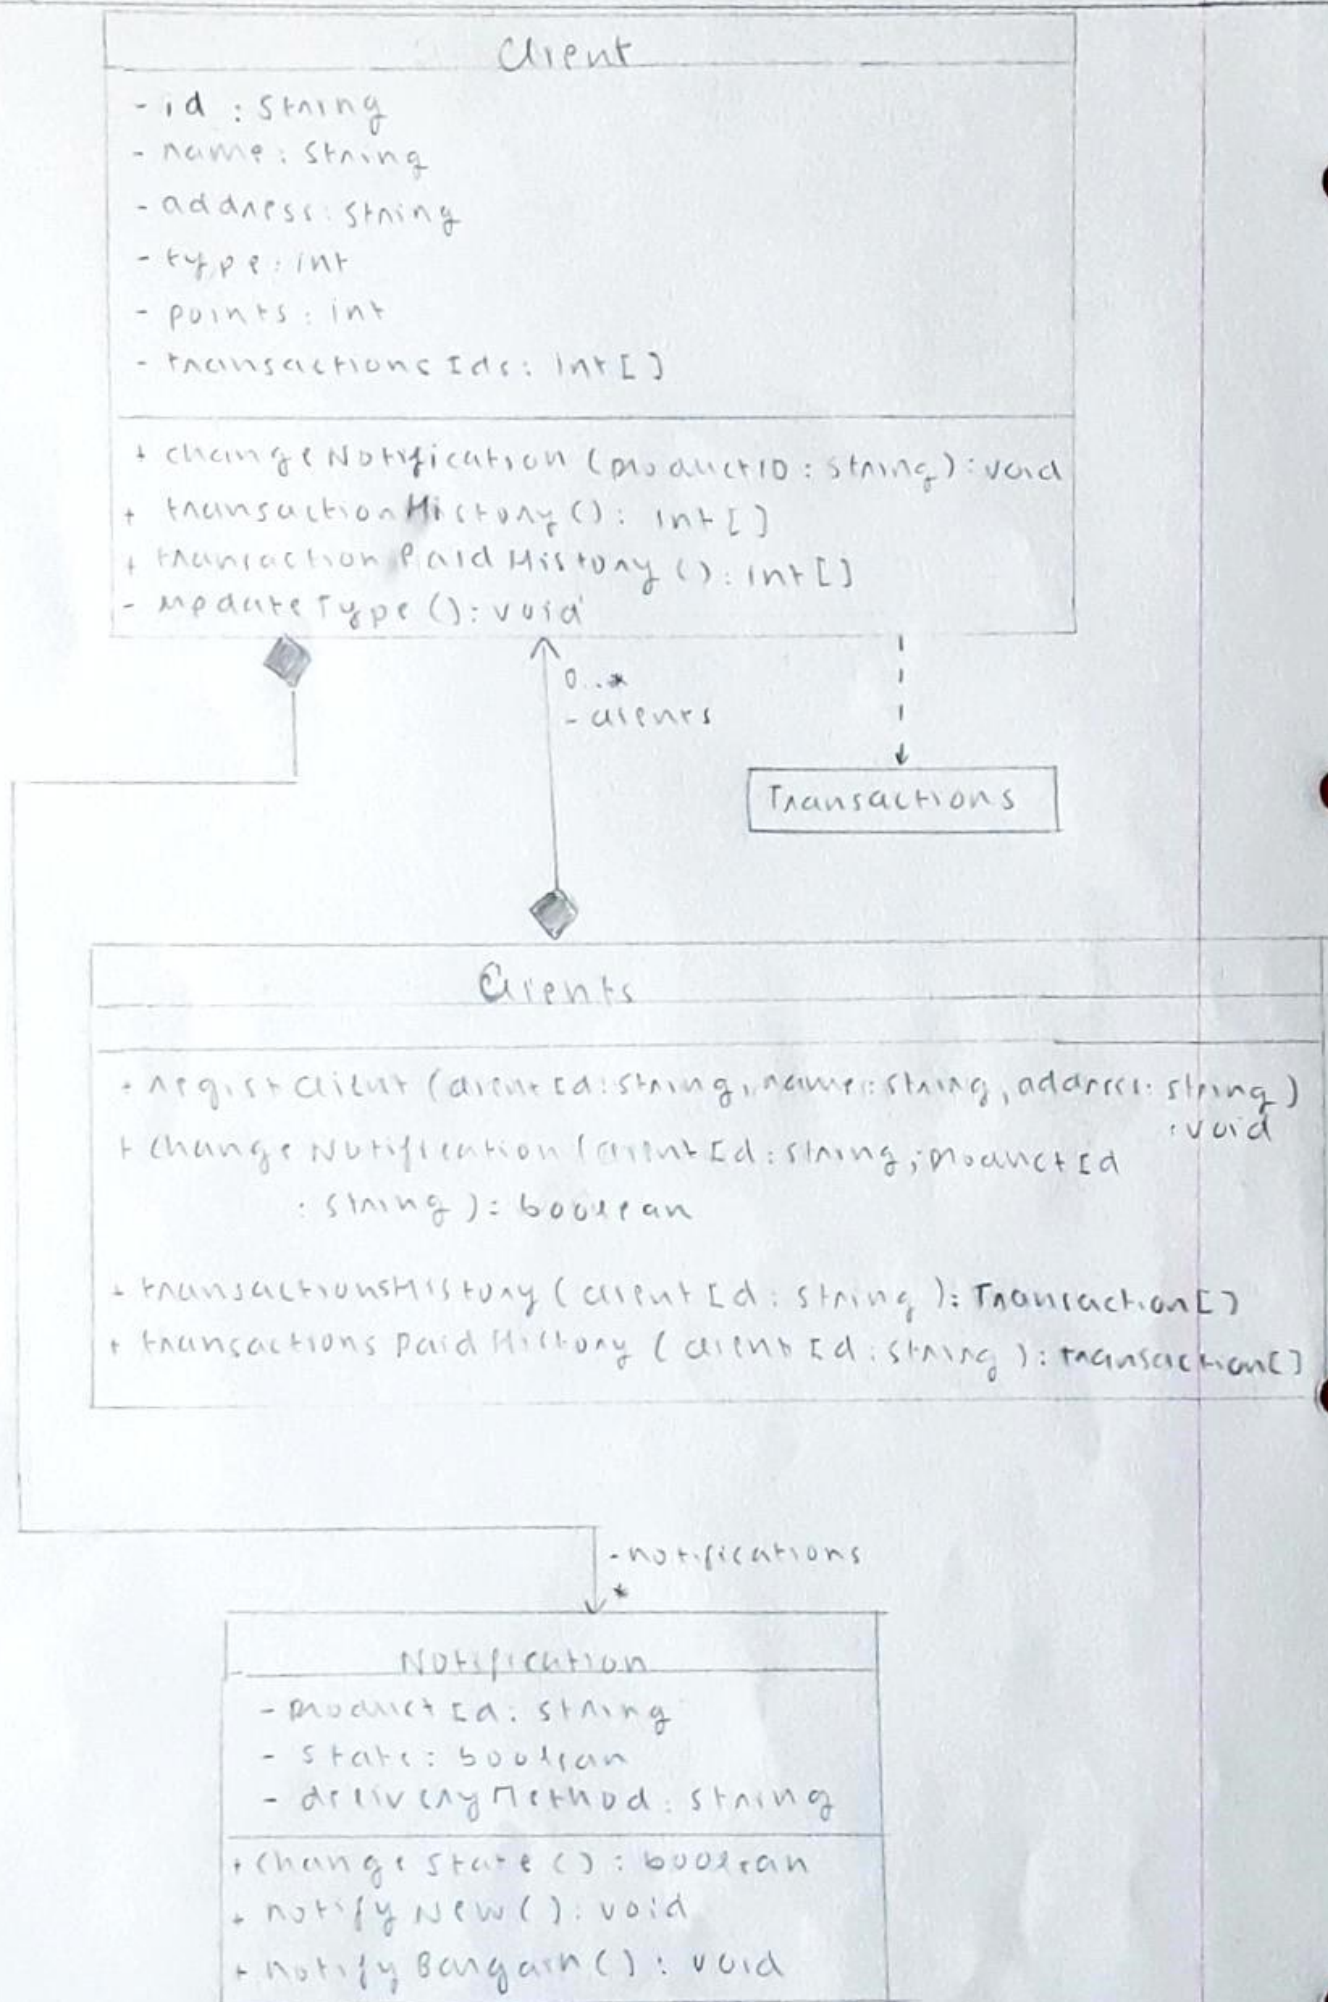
Client

- id : String
- name : String
- address : String
- type : int
- points : int
- transactionsIds : int[]

+ changeNotification (productID : String) : void
+ transactionHistory () : int[]
+ transactionPaidHistory () : int[]
- updateType () : void

0..*
- clients

Transactions

Clients

+ registClient (clientId : String, name : String, address : String) : void
+ changeNotification (clientId : String, productId : String) : boolean

+ transactionsHistory (clientId : String) : Transaction[]
+ transactionsPaidHistory (clientId : String) : Transaction[]

- notifications
*

Notification

- productId : String
- state : boolean
- deliveryMethod : String

+ changeState () : boolean
+ notifyNew () : void
+ notifyBargain () : void